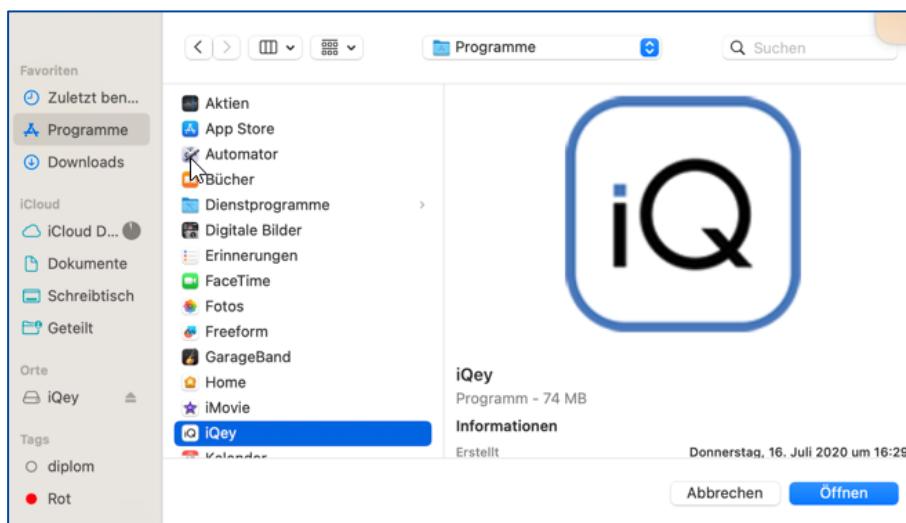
Favoriten
Zuletzt ben...
Programme
Downloads
iCloud
iCloud D...
Dokumente
Schreibtisch
Geteilt
Orte
iQey
Tags
diplom
Rot

Programme
Suchen

Aktien
App Store
Automator
Bücher
Dienstprogramme
Digitale Bilder
Erinnerungen
FaceTime
Fotos
Freeform
GarageBand
Home
iMovie
iQey
Kalender

iQ

iQey
Programm - 74 MB
Informationen
Erstellt
Donnerstag, 16. Juli 2020 um 16:2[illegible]

Abbrechen
Öffnen